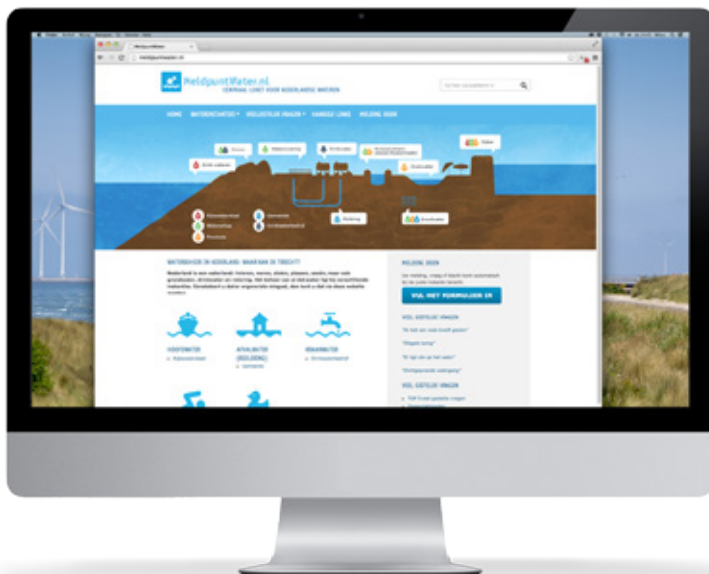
MeldpuntWater.nl
CENTRAAL LOKET VOOR NEDERLANDSE WATEREN

HOME WATERSOORTEN VEELGESTELDE VRAGEN HANDIGE LINKS MELDING DOEN

WATERBEHEER IN NEDERLAND: WAAR KAN IK TERECHT?

VIA HET FORMULIER IN

MELDING DOEN

VEELGESTELDE VRAGEN

OPPERVLAKTEWATER
AFVALWATER (RIOLERING)
KRAANWATER